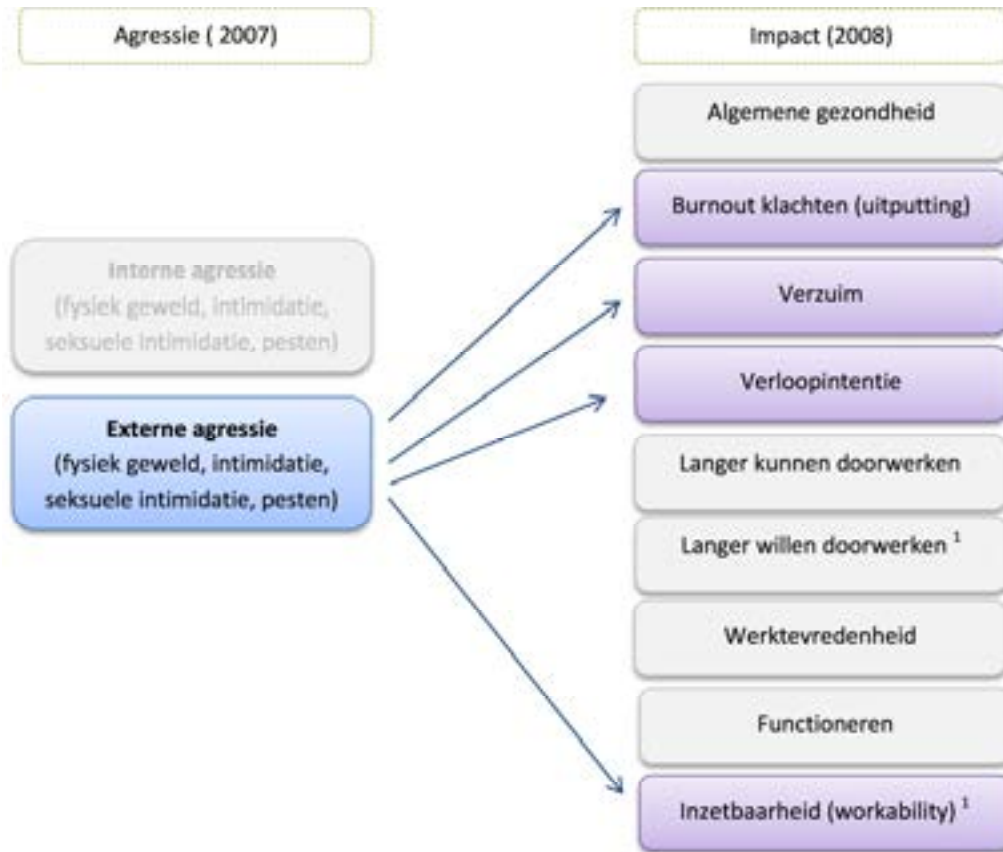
Agressie ( 2007)

Impact (2008)

Algemene gezondheid

Burnout klachten (uitputting)

Interne agressie (fysiek geweld, intimidatie, seksuele intimidatie, pesten)

Verzuim

Verloopintentie

Externe agressie (fysiek geweld, intimidatie, seksuele intimidatie, pesten)

Langer kunnen doorwerken

Langer willen doorwerken $^1$

Werktevredenheid

Functioneren

Inzetbaarheid (workability) $^1$